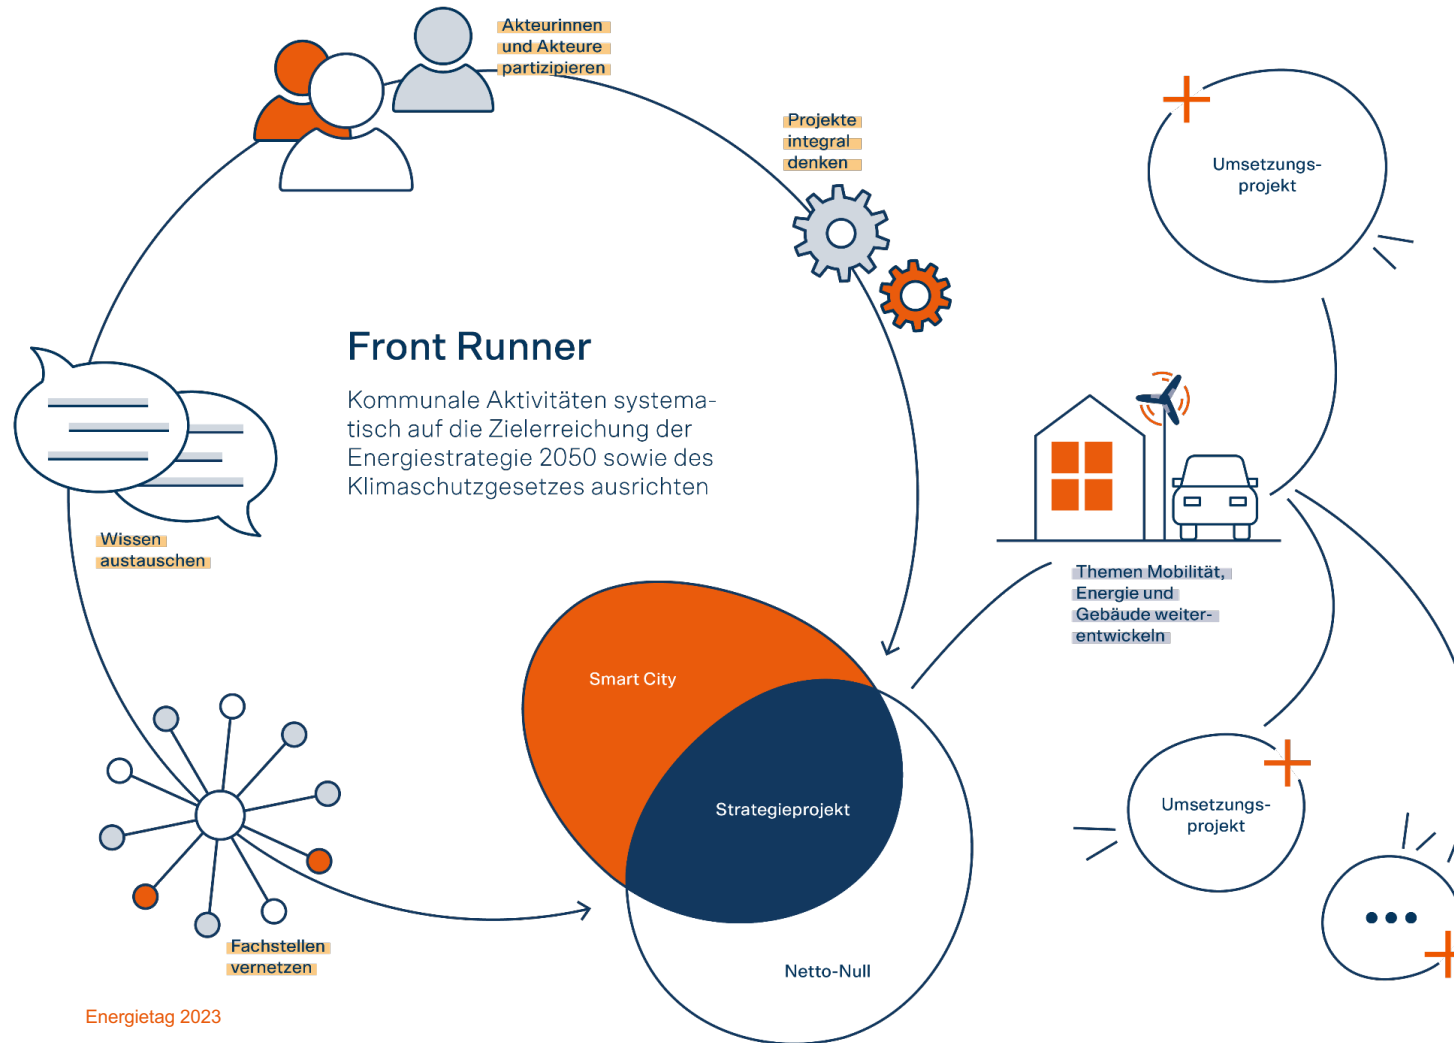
Akteurinnen und Akteure partizipieren

Projekte integral denken

Umsetzungsprojekt

Front Runner

Kommunale Aktivitäten systematisch auf die Zielerreichung der Energiestrategie 2050 sowie des Klimaschutzgesetzes ausrichten

Wissen austauschen

Themen Mobilität, Energie und Gebäude weiterentwickeln

Smart City

Strategieprojekt

Netto-Null

Umsetzungsprojekt

...

Fachstellen vernetzen

Energietag 2023